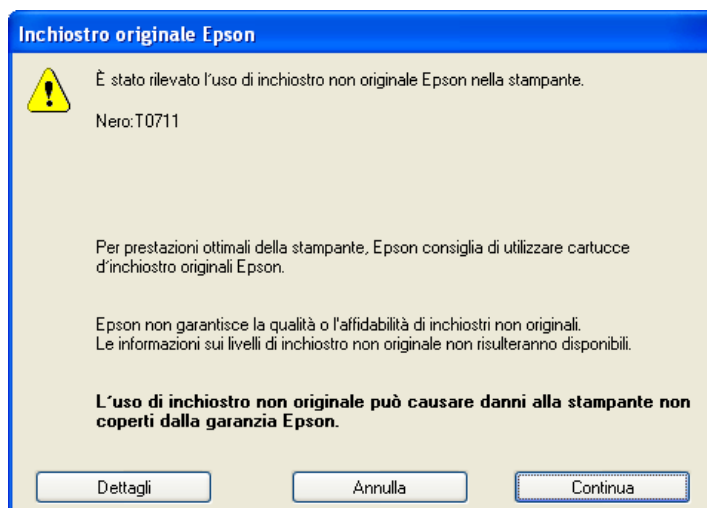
Inchiostro originale Epson

È stato rilevato l´uso di inchiostro non originale Epson nella stampante.

Nero:T0711

Per prestazioni ottimali della stampante, Epson consiglia di utilizzare cartucce d´inchiostro originali Epson.

Epson non garantisce la qualità o l'affidabilità di inchiostri non originali.
Le informazioni sui livelli di inchiostro non originale non risulteranno disponibili.

L´uso di inchiostro non originale può causare danni alla stampante non coperti dalla garanzia Epson.

Dettagli
Annulla
Continua